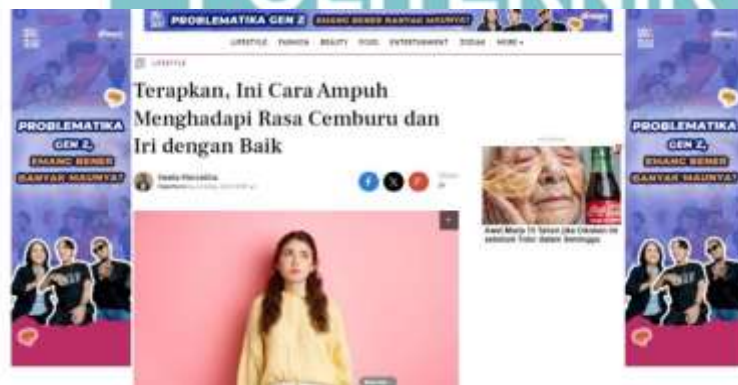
PROBLEMATIKA GEN Z EMANG BENER BANYAK MAUNYA?

LIFESTYLE FASHION BEAUTY FOOD ENTERTAINMENT ZODIAK MORE

LIFESTYLE

Terapkan, Ini Cara Ampuh Menghadapi Rasa Cemburu dan Iri dengan Baik

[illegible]

Awet Muda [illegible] Tahun Jika Dioleskan ke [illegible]

PROBLEMATIKA GEN Z, EMANG BENER BANYAK MAUNYA?

PROBLEMATIKA GEN Z, EMANG BENER BANYAK MAUNYA?